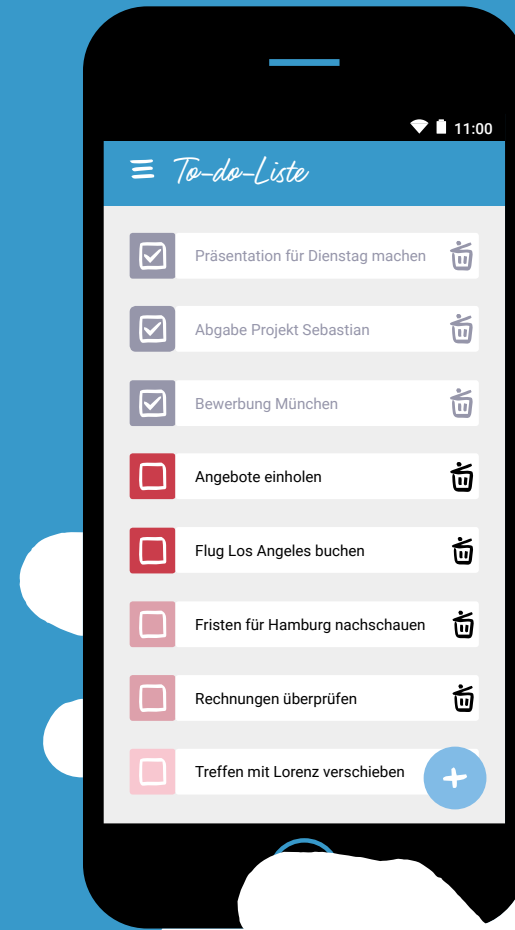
11:00

To-do-Liste

Präsentation für Dienstag machen

Abgabe Projekt Sebastian

Bewerbung München

Angebote einholen

Flug Los Angeles buchen

Fristen für Hamburg nachschauen

Rechnungen überprüfen

Treffen mit Lorenz verschieben

+